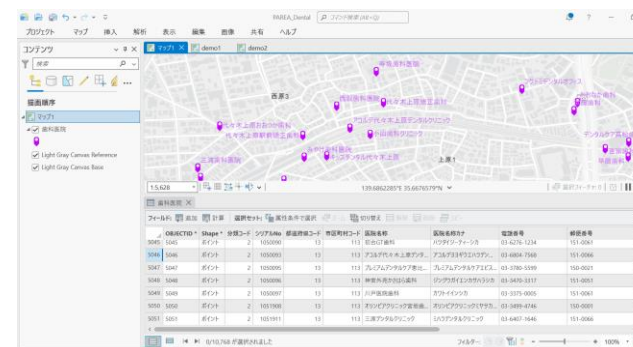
PARKA_Dental　コマンド検索 (Alt+Q)

プロジェクト　マップ　挿入　解析　表示　編集　画像　共有　ヘルプ

コンテンツ

検索

描画順序

マップ1

歯科医院

Light Gray Canvas Reference

Light Gray Canvas Base

マップ1　demo1　demo2

西原3

上原1

1:5,628

139.6662285°E 35.6676579°N

歯科医院

フィールド: 追加 計算　選択セット: 属性条件で選択　切り替え

| | OBJECTID | Shape | 分類コード | シリアルNo | 都道府県コード | 市区町村コード | 医院名称 | 医院名称カナ | 電話番号 | 郵便番号 |
|---|---|---|---|---|---|---|---|---|---|---|
| 5045 | 5045 | ポイント | 2 | 1050090 | 13 | 113 | 岩倉ゆり歯科 | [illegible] | 03-6276-1234 | 151-0061 |
| 5046 | 5046 | ポイント | 2 | 1050093 | 13 | 113 | アコルデ代々木上原デンタ... | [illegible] | 03-6804-7568 | 151-0066 |
| 5047 | 5047 | ポイント | 2 | 1050095 | 13 | 113 | プレミアムデンタルケア恵比... | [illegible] | 03-3780-5599 | 150-0021 |
| 5048 | 5048 | ポイント | 2 | 1050096 | 13 | 113 | 神楽井歯科クリニック | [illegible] | 03-3470-3317 | 151-0051 |
| 5049 | 5049 | ポイント | 2 | 1050097 | 13 | 113 | 川戸歯科医院 | カワトイシカ | 03-3375-0005 | 151-0061 |
| 5050 | 5050 | ポイント | 2 | 1051900 | 13 | 113 | オリンピアクリニック歯科医... | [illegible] | 03-3499-4746 | 150-0001 |
| 5051 | 5051 | ポイント | 2 | 1051911 | 13 | 113 | 三浦デンタルクリニック | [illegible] | 03-6407-1646 | 151-0066 |

0/10,768 が選択されました　フィルター:　100%